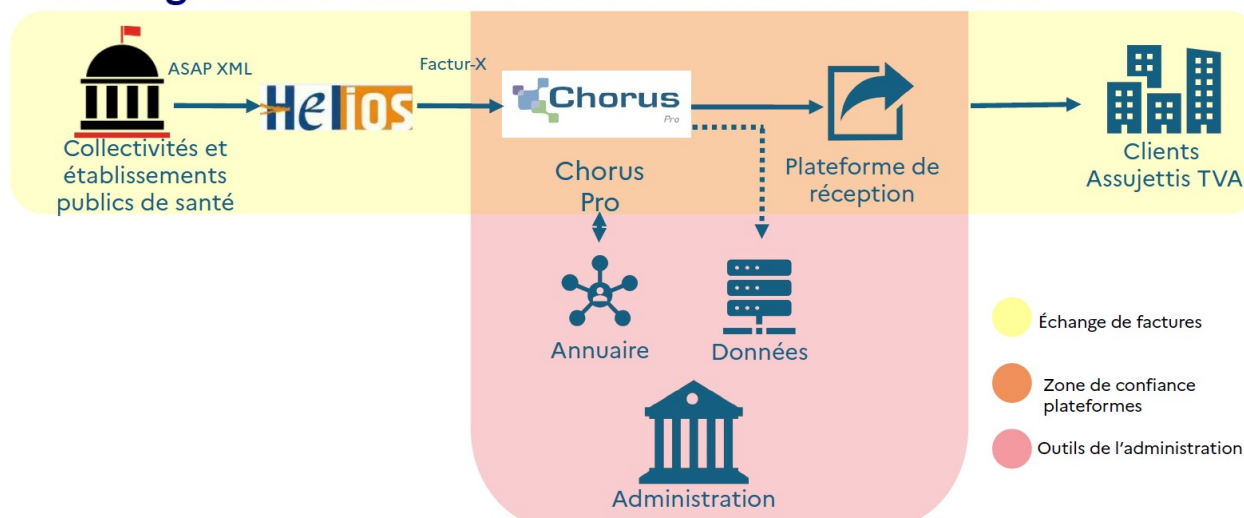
ASAP XML

Helios

Factur-X

Chorus Pro

Collectivités et établissements publics de santé

Chorus Pro

Plateforme de réception

Clients Assujettis TVA

Annuaire

Données

Administration

Échange de factures

Zone de confiance plateformes

Outils de l'administration